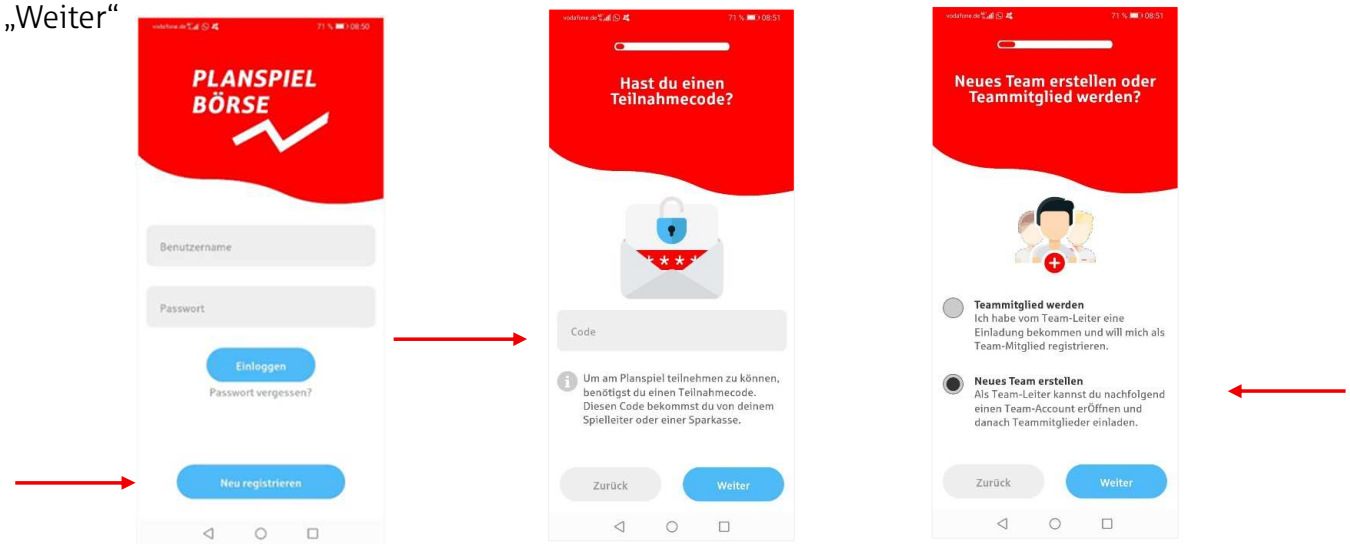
„Weiter“

vodafone.de 71 % 08:50

PLANSPIEL BÖRSE

Benutzername

Passwort

Einloggen

Passwort vergessen?

Neu registrieren

vodafone.de 71 % 08:51

Hast du einen Teilnahmecode?

Code

Um am Planspiel teilnehmen zu können, benötigst du einen Teilnahmecode. Diesen Code bekommst du von deinem Spielleiter oder einer Sparkasse.

Zurück

Weiter

vodafone.de 71 % 08:51

Neues Team erstellen oder Teammitglied werden?

Teammitglied werden
Ich habe vom Team-Leiter eine Einladung bekommen und will mich als Team-Mitglied registrieren.

Neues Team erstellen
Als Team-Leiter kannst du nachfolgend einen Team-Account erÖffnen und danach Teammitglieder einladen.

Zurück

Weiter